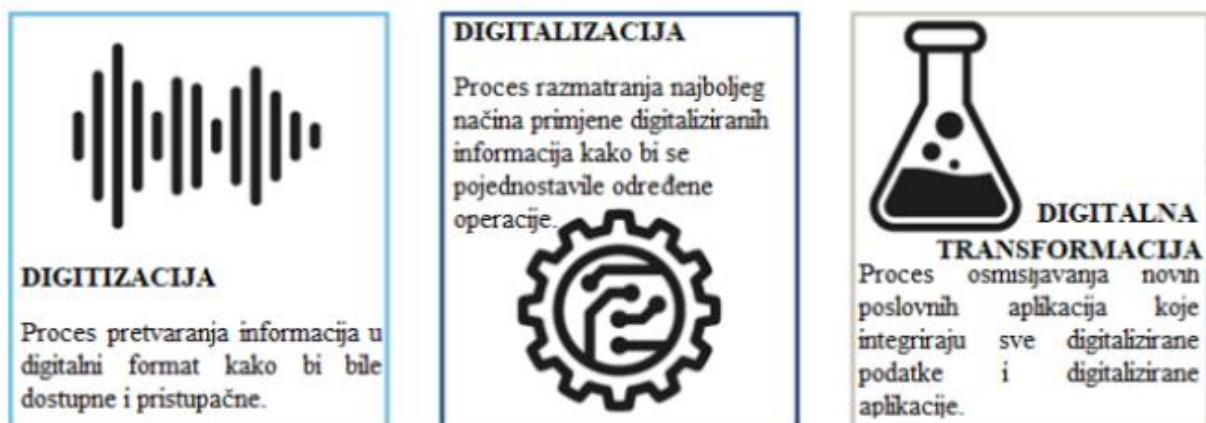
DIGITIZACIJA

Proces pretvaranja informacija u digitalni format kako bi bile dostupne i pristupačne.

DIGITALIZACIJA

Proces razmatranja najboljeg načina primjene digitaliziranih informacija kako bi se pojednostavile određene operacije.

DIGITALNA TRANSFORMACIJA

Proces osmišljavanja novih poslovnih aplikacija koje integriraju sve digitalizirane podatke i digitalizirane aplikacije.